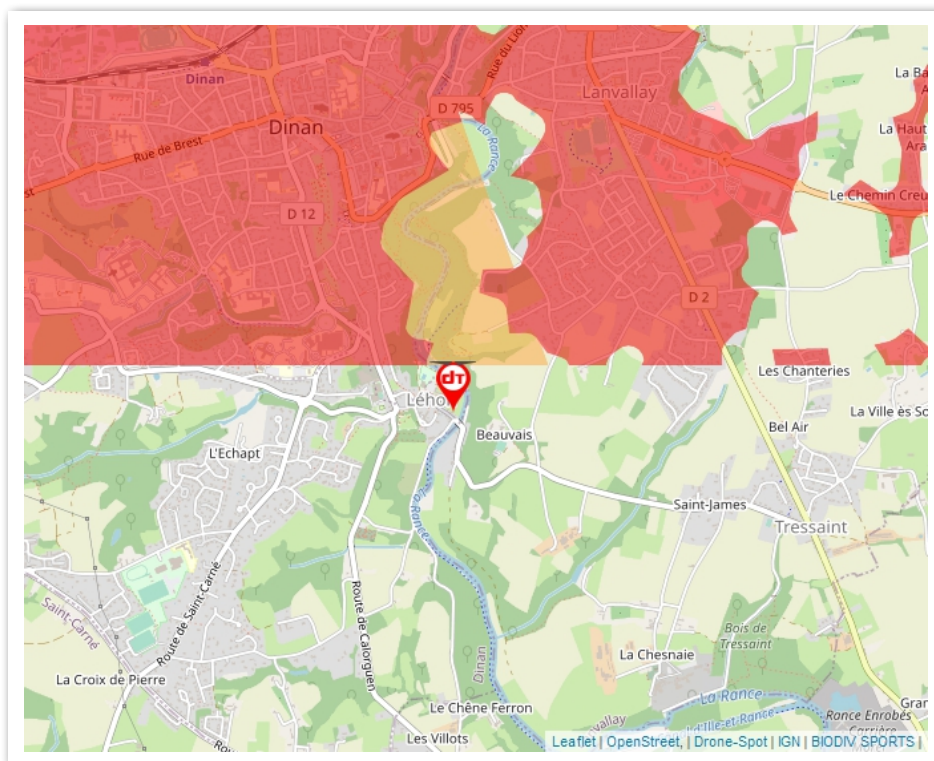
Dinan
Dinan
Rue de Brest
D 12
D 795
Rue du Lion
Lanvallay
La Rance
La Ba
A
La Haut
Ara
Le Chemin Creu
D 2
Les Chanteries
La Ville ès Sc
Bel Air
dt
Léhon
Beauvais
L'Echapt
Saint-James
Tressaint
La Rance
Saint-Carné
Route de Saint-Carné
Route de Calorguen
Dinan
Bois de Tressaint
La Chesnaie
La Croix de Pierre
La Rance
Canal d'Ille-et-Rance
Rance Enrobés Carrière
Gran
Le Chêne Ferron
Lanvallay
Les Villots
Rou
Leaflet | OpenStreet, | Drone-Spot | IGN | BIODIV SPORTS |